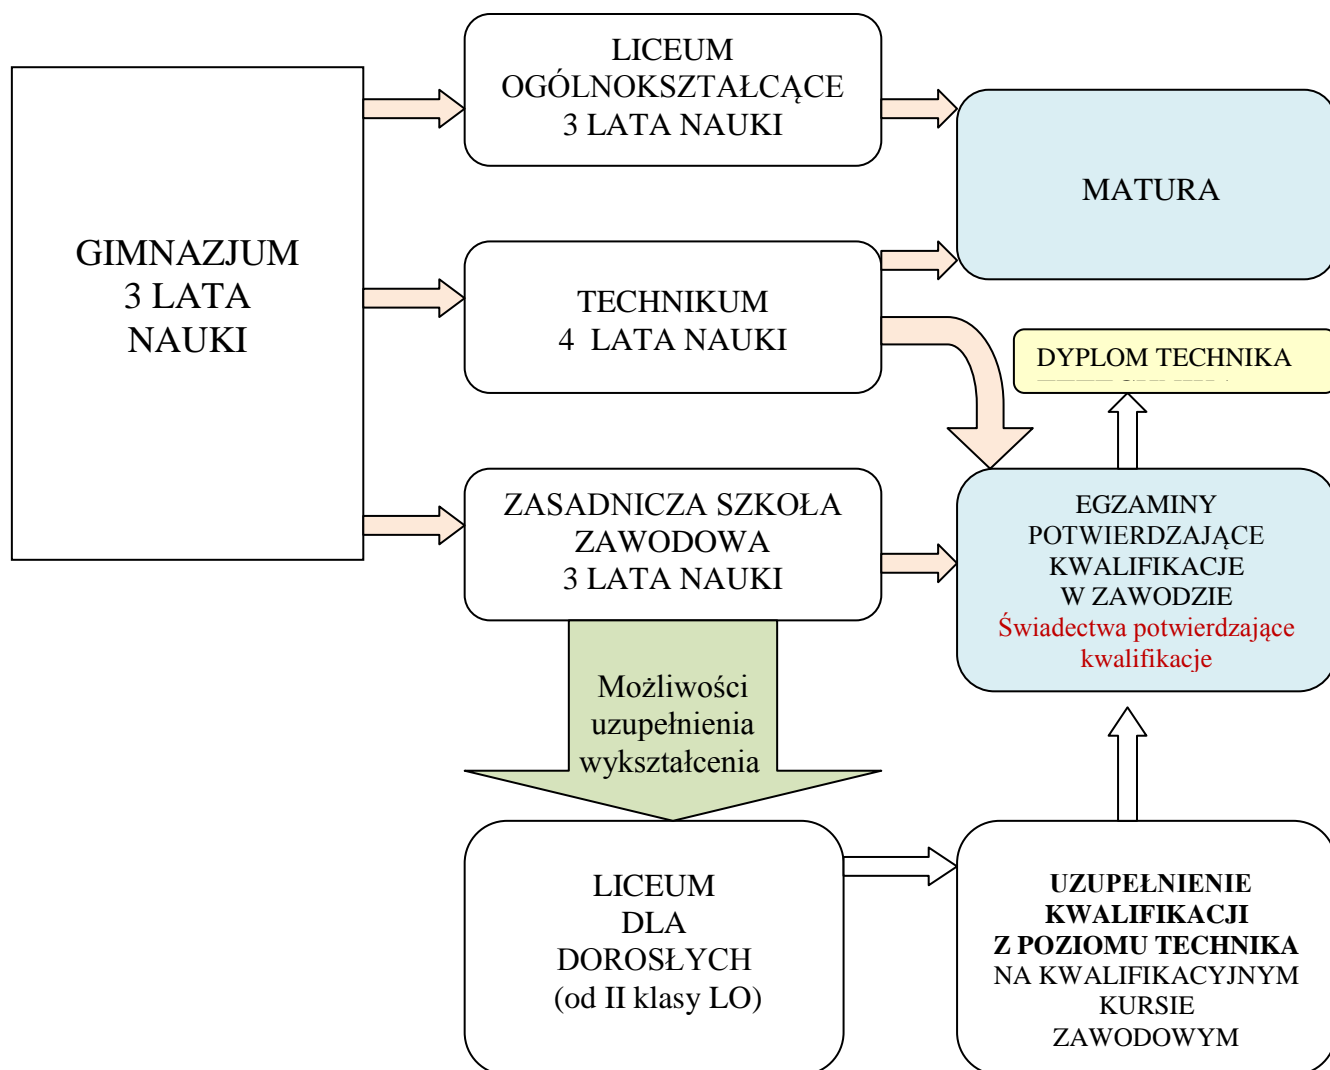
GIMNAZJUM
3 LATA
NAUKI

LICEUM
OGÓLNOKSZTAŁCĄCE
3 LATA NAUKI

TECHNIKUM
4 LATA NAUKI

ZASADNICZA SZKOŁA
ZAWODOWA
3 LATA NAUKI

MATURA

DYPLOM TECHNIKA

EGZAMINY
POTWIERDZAJĄCE
KWALIFIKACJE
W ZAWODZIE
Świadectwa potwierdzające
kwalifikacje

Możliwości
uzupełnienia
wykształcenia

LICEUM
DLA
DOROSŁYCH
(od II klasy LO)

UZUPEŁNIENIE
KWALIFIKACJI
Z POZIOMU TECHNIKA
NA KWALIFIKACYJNYM
KURSIE
ZAWODOWYM